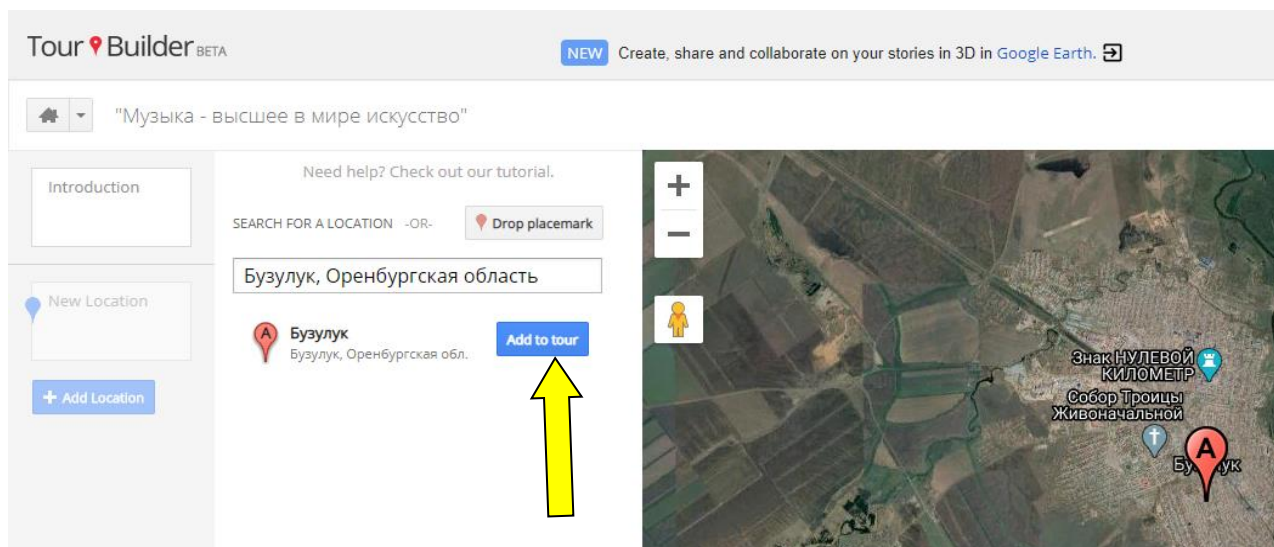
Tour Builder BETA

NEW Create, share and collaborate on your stories in 3D in Google Earth.

"Музыка - высшее в мире искусство"

Introduction

New Location

+ Add Location

Need help? Check out our tutorial.

SEARCH FOR A LOCATION -OR- Drop placemark

Бузулук, Оренбургская область

A Бузулук
Бузулук, Оренбургская обл.

Add to tour

+
−

Знак НУЛЕВОЙ КИЛОМЕТР

Собор Троицы Живоначальной

A

Бузулук